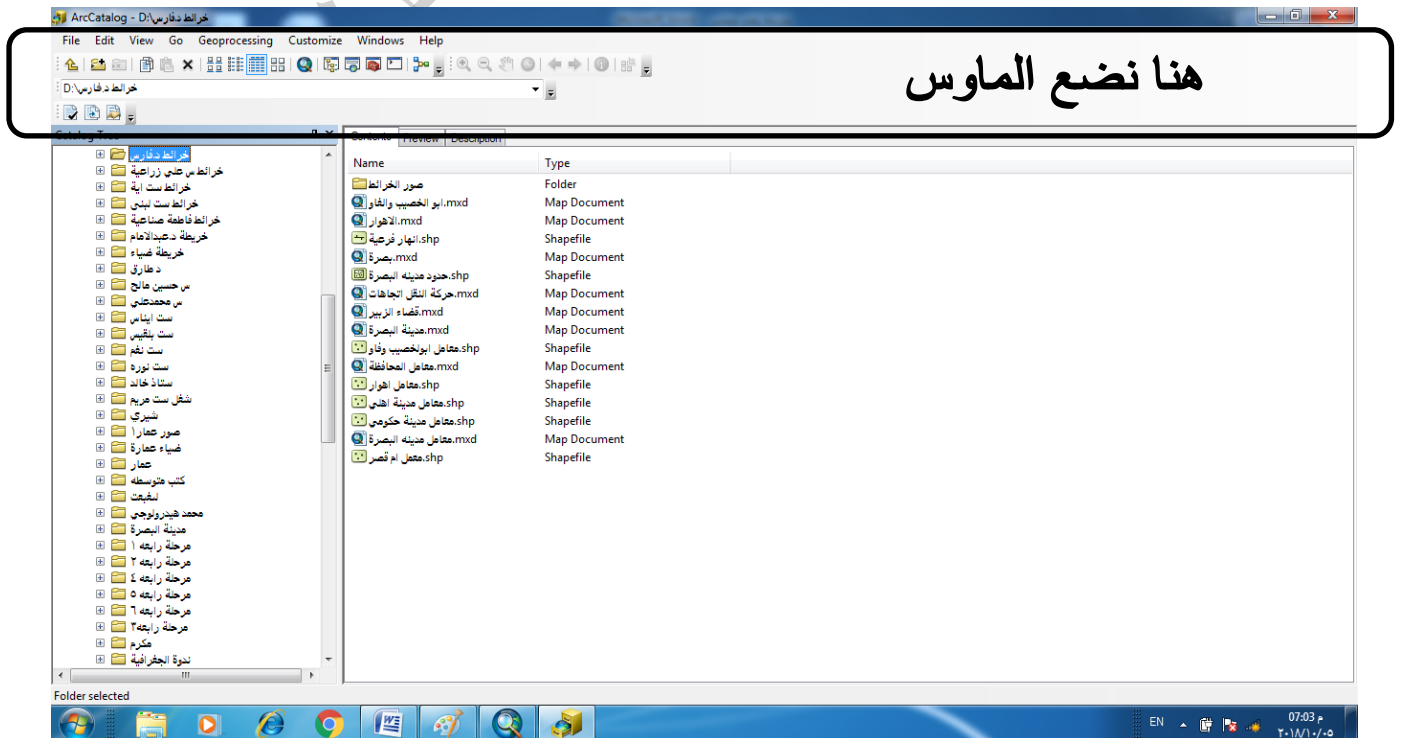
ArcCatalog - D:\خرائط دفارس

File Edit View Go Geoprocessing Customize Windows Help

هنا نضع الماوس

D:\خرائط دفارس

Catalog Tree

خرائط دفارس
خرائط س علي زراعية
خرائط ست اية
خرائط ست لبنى
خرائط فاطمة صناعية
خريطة د.عبدالامام
خريطة ضياء
د طارق
س حسين مالح
س محمدعلي
ست ايناس
ست بلقيس
ست نغم
ست نوره
ستاذ خالد
شغل ست مريم
شيري
صور عمار١
ضياء عمارة
عمار
كتب متوسطه
لمقبعت
محمد هيدرولوجي
مدينة البصرة
مرحلة رابعه ١
مرحلة رابعه ٢
مرحلة رابعه ٤
مرحلة رابعه ٥
مرحلة رابعه ٦
مرحلة رابعة٣
مكرم
ندوة الجغرافية

Contents Preview Description

| Name | Type |
|---|---|
| صور الخرائط | Folder |
| ابو الخصيب والفاو.mxd | Map Document |
| الاهوار.mxd | Map Document |
| انهار فرعية.shp | Shapefile |
| بصرة.mxd | Map Document |
| حدود مدينه البصرة.shp | Shapefile |
| حركة النقل اتجاهات.mxd | Map Document |
| قضاء الزبير.mxd | Map Document |
| مدينة البصرة.mxd | Map Document |
| معامل ابوالخصيب وفاو.shp | Shapefile |
| معامل المحافظة.mxd | Map Document |
| معامل اهوار.shp | Shapefile |
| معامل مدينة اهلي.shp | Shapefile |
| معامل مدينة حكومي.shp | Shapefile |
| معامل مدينه البصرة.mxd | Map Document |
| معمل ام قصر.shp | Shapefile |

Folder selected

EN 07:03 م ٢٠١٨/١٠/٠٥